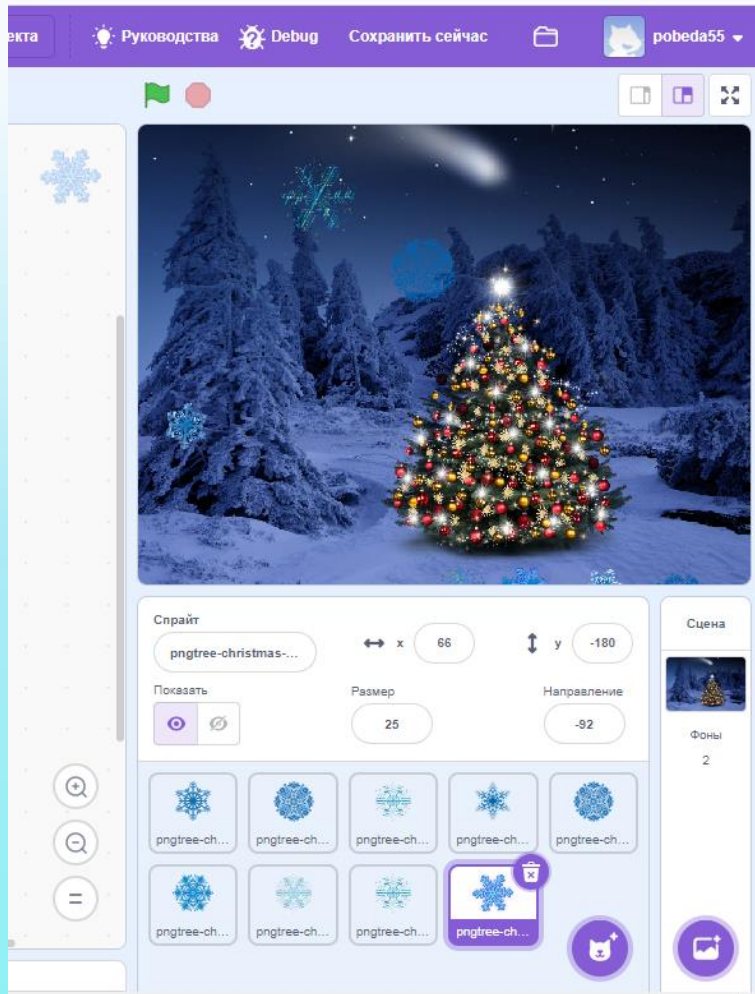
екта
Руководства
Debug
Сохранить сейчас
pobeda55

Спрайт
pngtree-christmas-...
x 66
y -180
Показать
Размер
25
Направление
-92

Сцена
Фоны
2

pngtree-ch...
pngtree-ch...
pngtree-ch...
pngtree-ch...
pngtree-ch...
pngtree-ch...
pngtree-ch...
pngtree-ch...
pngtree-ch...